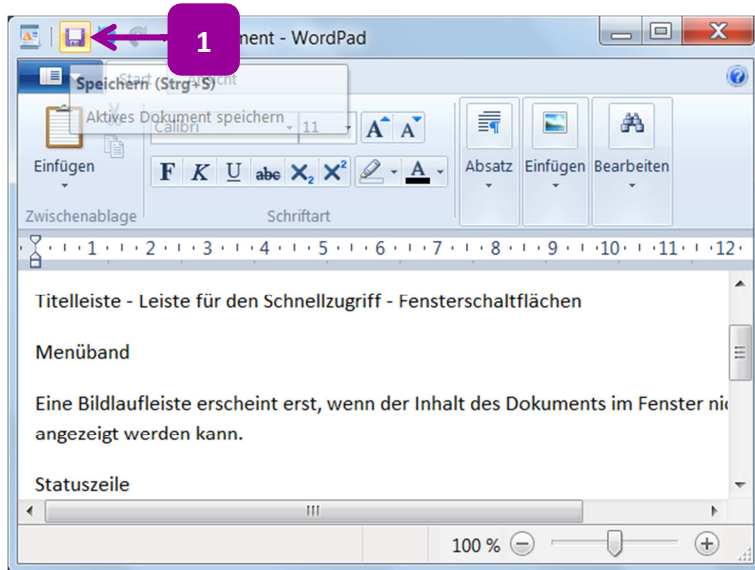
1

ment - WordPad

Speichern (Strg+S)

Start Ansicht

Aktives Dokument speichern

Einfügen

Calibri

11

F K U abc $X_2$ $X^2$

Zwischenablage

Schriftart

Absatz

Einfügen

Bearbeiten

1 · 2 · 3 · 4 · 5 · 6 · 7 · 8 · 9 · 10 · 11 · 12

Titelleiste - Leiste für den Schnellzugriff - Fensterschaltflächen

Menüband

Eine Bildlaufleiste erscheint erst, wenn der Inhalt des Dokuments im Fenster ni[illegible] angezeigt werden kann.

Statuszeile

III

100 %